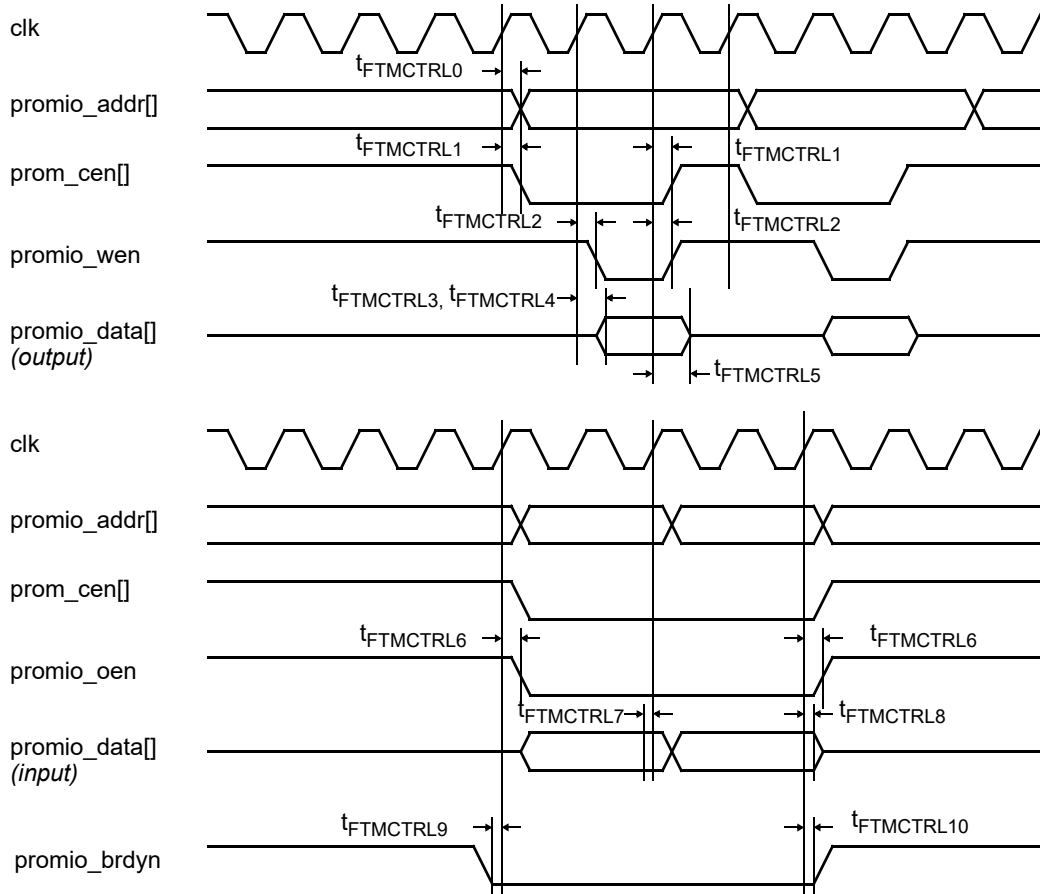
clk

$t_{FTMCTRL0}$

promio_addr[]

$t_{FTMCTRL1}$

$t_{FTMCTRL1}$

prom_cen[]

$t_{FTMCTRL2}$

$t_{FTMCTRL2}$

promio_wen

$t_{FTMCTRL3}$, $t_{FTMCTRL4}$

promio_data[]
*(output)*

$t_{FTMCTRL5}$

clk

promio_addr[]

prom_cen[]

$t_{FTMCTRL6}$

$t_{FTMCTRL6}$

promio_oen

$t_{FTMCTRL7}$

$t_{FTMCTRL8}$

promio_data[]
*(input)*

$t_{FTMCTRL9}$

$t_{FTMCTRL10}$

promio_brdyn